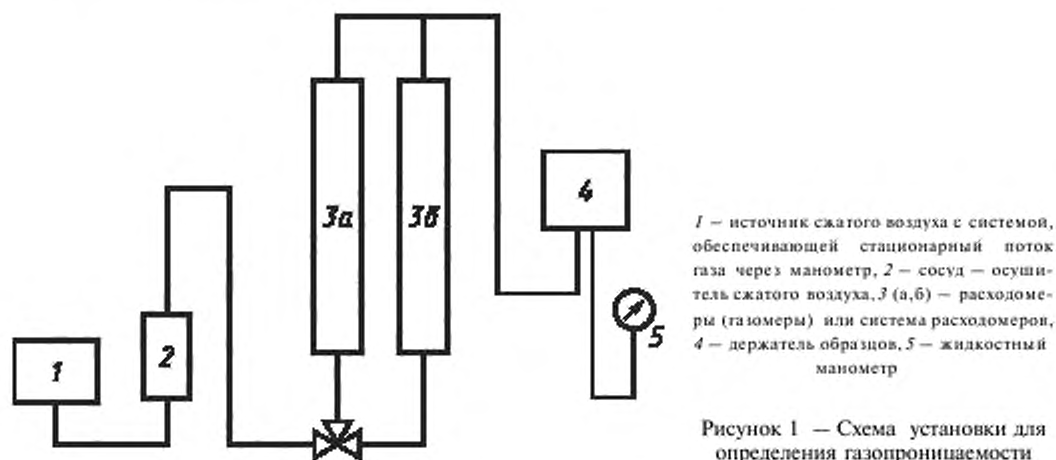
3а
3б
4
1
2
5

1 – источник сжатого воздуха с системой, обеспечивающей стационарный поток газа через манометр, 2 – сосуд – осушитель сжатого воздуха, 3 (а,б) – расходомеры (газомеры) или система расходомеров, 4 – держатель образцов, 5 – жидкостный манометр

Рисунок 1 – Схема установки для определения газопроницаемости